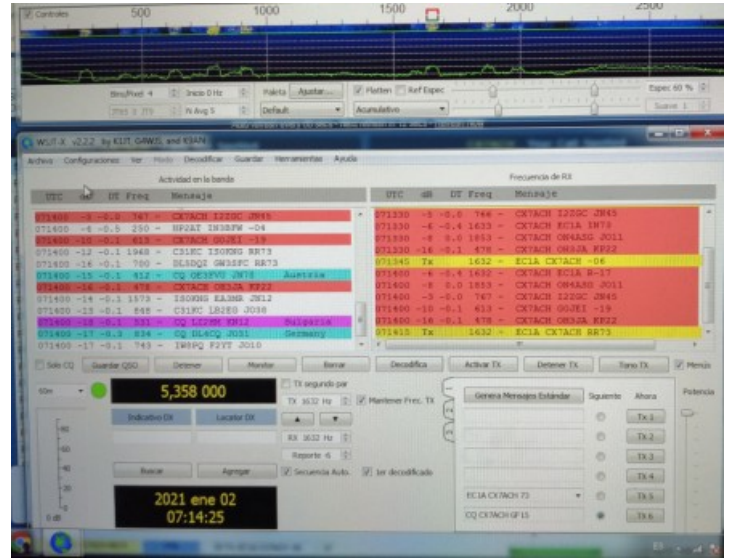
Controles 500 1000 1500 2000 2500

Bins/Pixel 4 Inicio 0 Hz Paleta Ajustar... Flatten Ref Espec Espec 60 %
Default Acumulativo Suave 1

WSJT-X v2.2.2 by K1JT, G4WJS, and K9AN
Archivo Configuraciones Ver Modo Decodificar Guardar Herramientas Ayuda

Actividad en la banda

| UTC | dB | DT | Freq | Mensaje |
|---|---|---|---|---|
| 071400 | -5 | -0.0 | 767 ~ | CX7ACH I2ZGC JN45 |
| 071400 | -6 | -0.5 | 250 ~ | HP2AT IN3BFW -04 |
| 071400 | -10 | -0.1 | 613 ~ | CX7ACH G0JEI -19 |
| 071400 | -12 | -0.1 | 1968 ~ | C31KC IZ0RNG RR73 |
| 071400 | -16 | -0.1 | 700 ~ | DL5DQI GW3SFC RR73 |
| 071400 | -15 | -0.1 | 452 ~ | CQ OE3FVU JN78 Austria |
| 071400 | -16 | -0.1 | 478 ~ | CX7ACH OH3JA KP22 |
| 071400 | -14 | -0.1 | 1573 ~ | IZ0RNG EA3MR JN12 |
| 071400 | -23 | -0.1 | 848 ~ | C31KC LB2EO JO38 |
| 071400 | -18 | -0.1 | 531 ~ | CQ LZ2MM KN12 Bulgaria |
| 071400 | -17 | -0.2 | 834 ~ | CQ DL4CQ JO31 Germany |
| 071400 | -17 | -0.1 | 743 ~ | IW8PQ F2YT JO10 |

Frecuencia de RX

| UTC | dB | DT | Freq | Mensaje |
|---|---|---|---|---|
| 071330 | -5 | -0.0 | 766 ~ | CX7ACH I2ZGC JN45 |
| 071330 | -6 | -0.4 | 1633 ~ | CX7ACH EC1A IN73 |
| 071330 | -8 | 0.0 | 1853 ~ | CX7ACH OH4ASG JO11 |
| 071330 | -16 | -0.1 | 478 ~ | CX7ACH OH3JA KP22 |
| 071345 | Tx | | 1632 ~ | EC1A CX7ACH -06 |
| 071400 | -6 | -0.4 | 1632 ~ | CX7ACH EC1A R-17 |
| 071400 | -8 | 0.0 | 1853 ~ | CX7ACH OH4ASG JO11 |
| 071400 | -5 | -0.0 | 767 ~ | CX7ACH I2ZGC JN45 |
| 071400 | -10 | -0.1 | 613 ~ | CX7ACH G0JEI -19 |
| 071400 | -16 | -0.1 | 478 ~ | CX7ACH OH3JA KP22 |
| 071415 | Tx | | 1632 ~ | EC1A CX7ACH RR73 |

Sólo CQ Guardar QSO Detener Monitor Borrar Decodifica Activar TX Detener TX Tono TX Menús

60m 5,358 000 TX segundo par
TX 1632 Hz Mantener Frec. TX
Indicativo DX Locator DX
RX 1632 Hz
Reporte -6
Buscar Agregar Secuencia Auto. 1er decodificado
2021 ene 02
07:14:25
-80 -60 -40 -20 0 dB

Genera Mensajes Estándar Siguiente Ahora Potencia
Tx 1 Tx 2 Tx 3 Tx 4
EC1A CX7ACH 73 Tx 5
CQ CX7ACH GF15 Tx 6